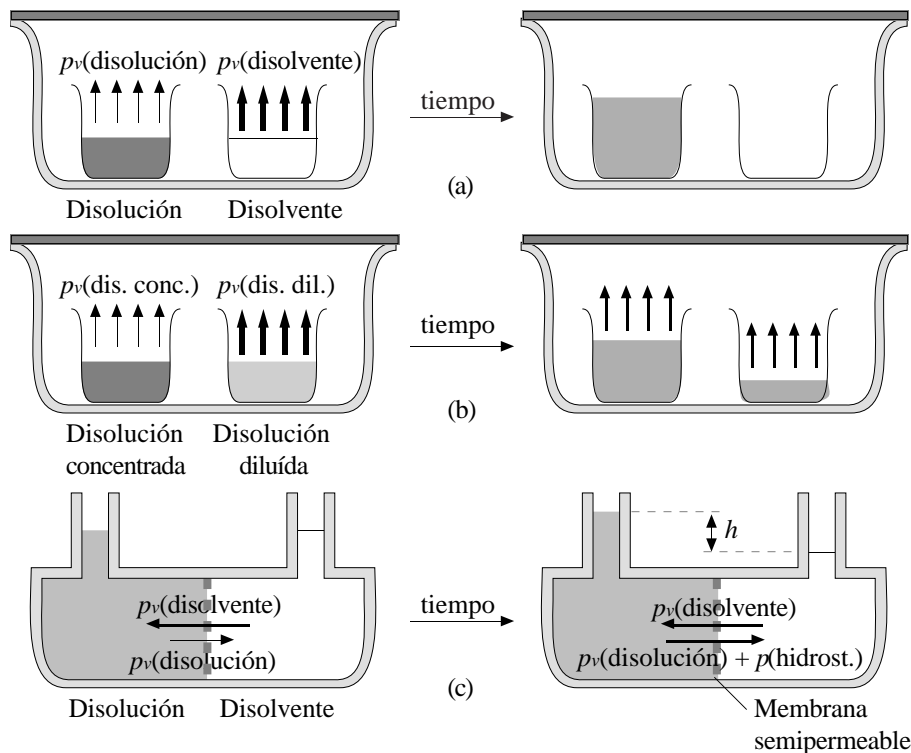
$p_v$(disolución) $p_v$(disolvente)

tiempo

(a)

Disolución Disolvente

$p_v$(dis. conc.) $p_v$(dis. dil.)

tiempo

(b)

Disolución concentrada

Disolución diluída

$h$

$p_v$(disolvente)

$p_v$(disolución)

tiempo

$p_v$(disolvente)

$p_v$(disolución) + $p$(hidrost.)

(c)

Disolución Disolvente

Membrana semipermeable